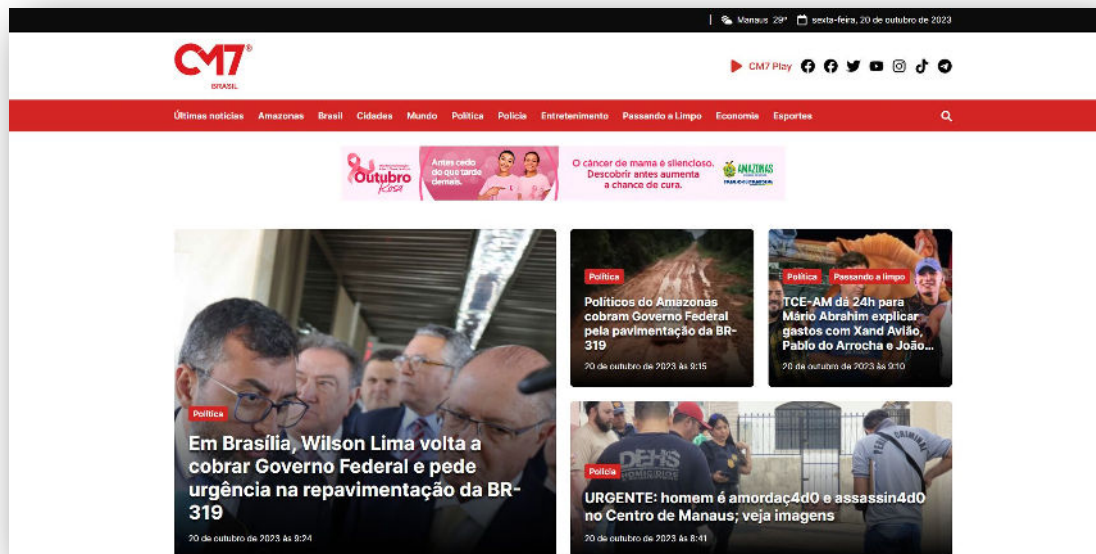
| Manaus 29° sexta-feira, 20 de outubro de 2023

CM7® BRASIL

CM7 Play

Últimas notícias Amazonas Brasil Cidades Mundo Política Polícia Entretenimento Passando a Limpo Economia Esportes

Outubro Rosa Antes cedo do que tarde demais. O câncer de mama é silencioso. Descobrir antes aumenta a chance de cura. AMAZONAS

Política
Em Brasília, Wilson Lima volta a cobrar Governo Federal e pede urgência na repavimentação da BR-319
20 de outubro de 2023 às 9:24

Política
Políticos do Amazonas cobram Governo Federal pela pavimentação da BR-319
20 de outubro de 2023 às 9:15

Política Passando a limpo
TCE-AM dá 24h para Mário Abrahim explicar gastos com Xand Avião, Pablo do Arrocha e João...
20 de outubro de 2023 às 9:10

Polícia
URGENTE: homem é amordaç4d0 e assassin4d0 no Centro de Manaus; veja imagens
20 de outubro de 2023 às 8:41